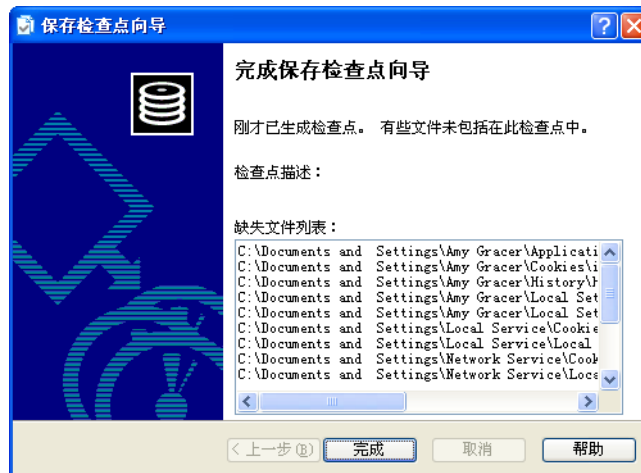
保存检查点向导

完成保存检查点向导

刚才已生成检查点。 有些文件未包括在此检查点中。

检查点描述：

缺失文件列表：

C:\Documents and Settings\Amy Gracer\Applicati
C:\Documents and Settings\Amy Gracer\Cookies\i
C:\Documents and Settings\Amy Gracer\History\H
C:\Documents and Settings\Amy Gracer\Local Set
C:\Documents and Settings\Amy Gracer\Local Set
C:\Documents and Settings\Local Service\Cookie
C:\Documents and Settings\Local Service\Local
C:\Documents and Settings\Network Service\Cook
C:\Documents and Settings\Network Service\Loca

< 上一步(B)　完成　取消　帮助